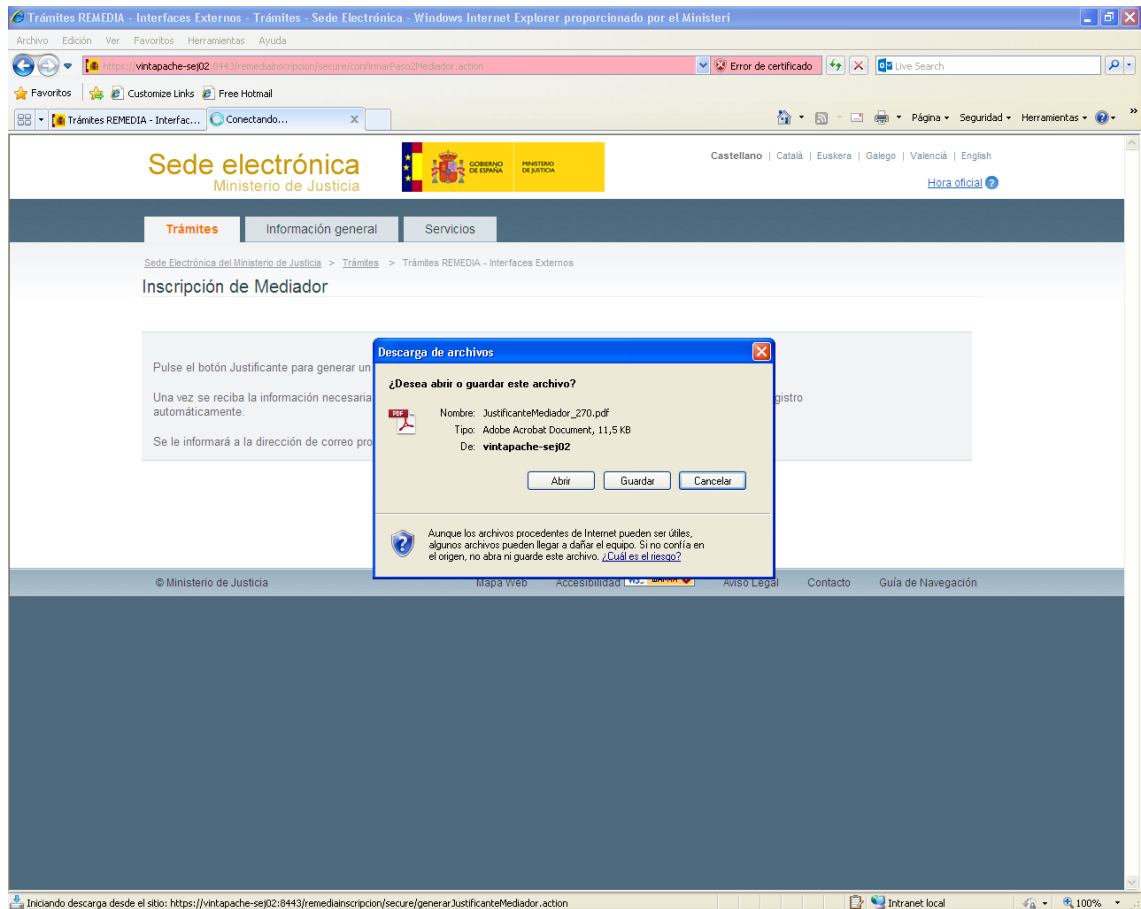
Trámites REMEDIA - Interfaces Externos - Trámites - Sede Electrónica - Windows Internet Explorer proporcionado por el Ministeri

Archivo Edición Ver Favoritos Herramientas Ayuda

https://vintapache-sej02:8443/remediainscripcion/secure/confirmarPaso2Mediador.action

Error de certificado

Live Search

Favoritos Customize Links Free Hotmail

Trámites REMEDIA - Interfac... Conectando...

Página Seguridad Herramientas

Sede electrónica
Ministerio de Justicia

GOBIERNO DE ESPAÑA MINISTERIO DE JUSTICIA

Castellano | Català | Euskera | Galego | Valencià | English

Hora oficial

Trámites Información general Servicios

Sede Electrónica del Ministerio de Justicia > Trámites > Trámites REMEDIA - Interfaces Externos

Inscripción de Mediador

Pulse el botón Justificante para generar un

Una vez se reciba la información necesaria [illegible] gistro automáticamente.

Se le informará a la dirección de correo pro

Descarga de archivos

¿Desea abrir o guardar este archivo?

Nombre: JustificanteMediador_270.pdf
Tipo: Adobe Acrobat Document, 11,5 KB
De: vintapache-sej02

Abrir Guardar Cancelar

Aunque los archivos procedentes de Internet pueden ser útiles, algunos archivos pueden llegar a dañar el equipo. Si no confía en el origen, no abra ni guarde este archivo. ¿Cuál es el riesgo?

© Ministerio de Justicia Mapa Web Accesibilidad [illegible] Aviso Legal Contacto Guía de Navegación

Iniciando descarga desde el sitio: https://vintapache-sej02:8443/remediainscripcion/secure/generarJustificanteMediador.action

Intranet local 100%